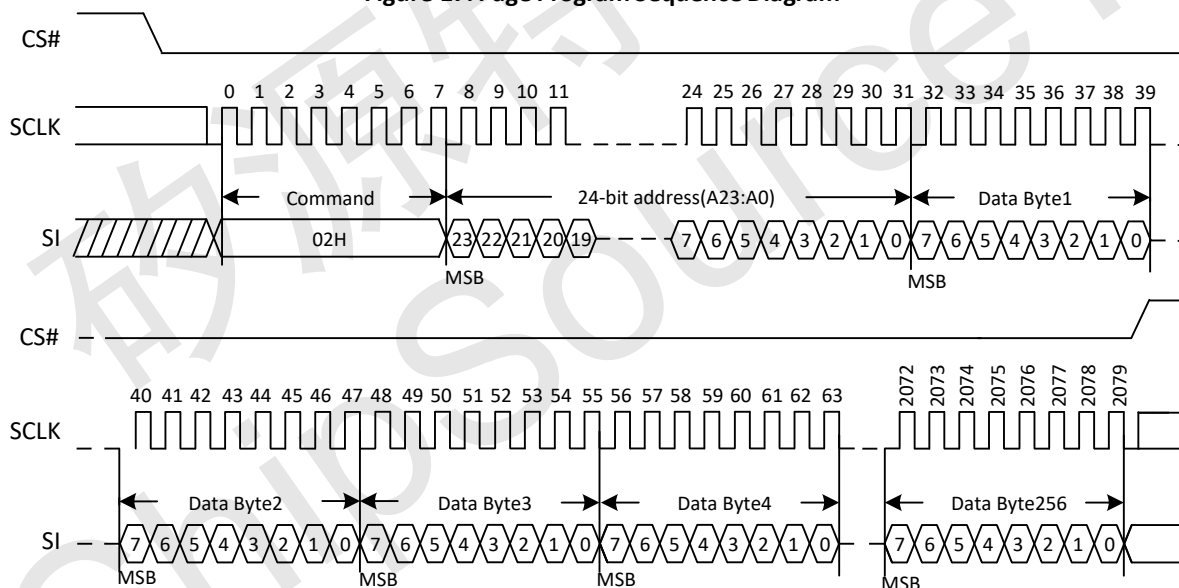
Figure 24. Page Program Sequence Diagram

CS#

0 1 2 3 4 5 6 7 8 9 10 11 24 25 26 27 28 29 30 31 32 33 34 35 36 37 38 39

SCLK

Command

24-bit address(A23:A0)

Data Byte1

SI

02H

23 22 21 20 19

7 6 5 4 3 2 1 0 7 6 5 4 3 2 1 0

MSB

MSB

CS#

40 41 42 43 44 45 46 47 48 49 50 51 52 53 54 55 56 57 58 59 60 61 62 63

2072 2073 2074 2075 2076 2077 2078 2079

SCLK

Data Byte2

Data Byte3

Data Byte4

Data Byte256

SI

7 6 5 4 3 2 1 0 7 6 5 4 3 2 1 0 7 6 5 4 3 2 1 0

7 6 5 4 3 2 1 0

MSB

MSB

MSB

MSB